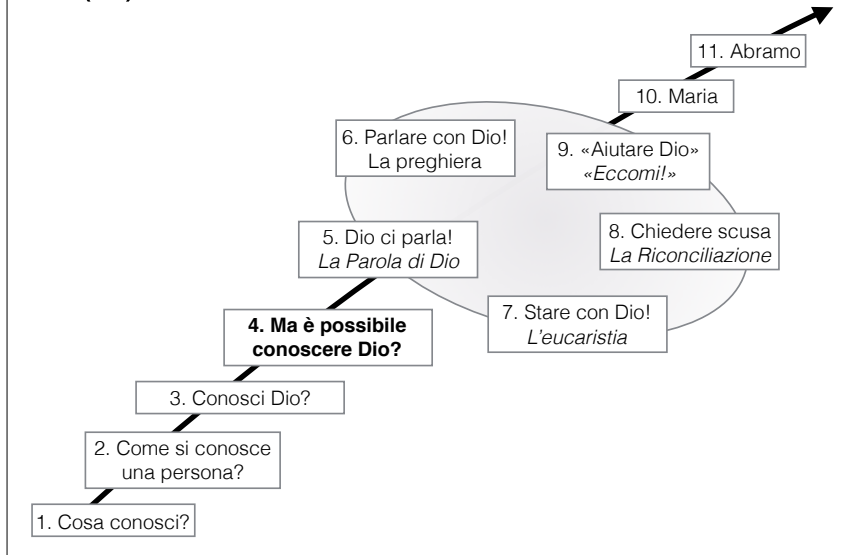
11. Abramo

10. Maria

6. Parlare con Dio!
La preghiera

9. «Aiutare Dio»
*«Eccomi!»*

8. Chiedere scusa
*La Riconciliazione*

5. Dio ci parla!
*La Parola di Dio*

7. Stare con Dio!
*L'eucaristia*

**4. Ma è possibile conoscere Dio?**

3. Conosci Dio?

2. Come si conosce una persona?

1. Cosa conosci?